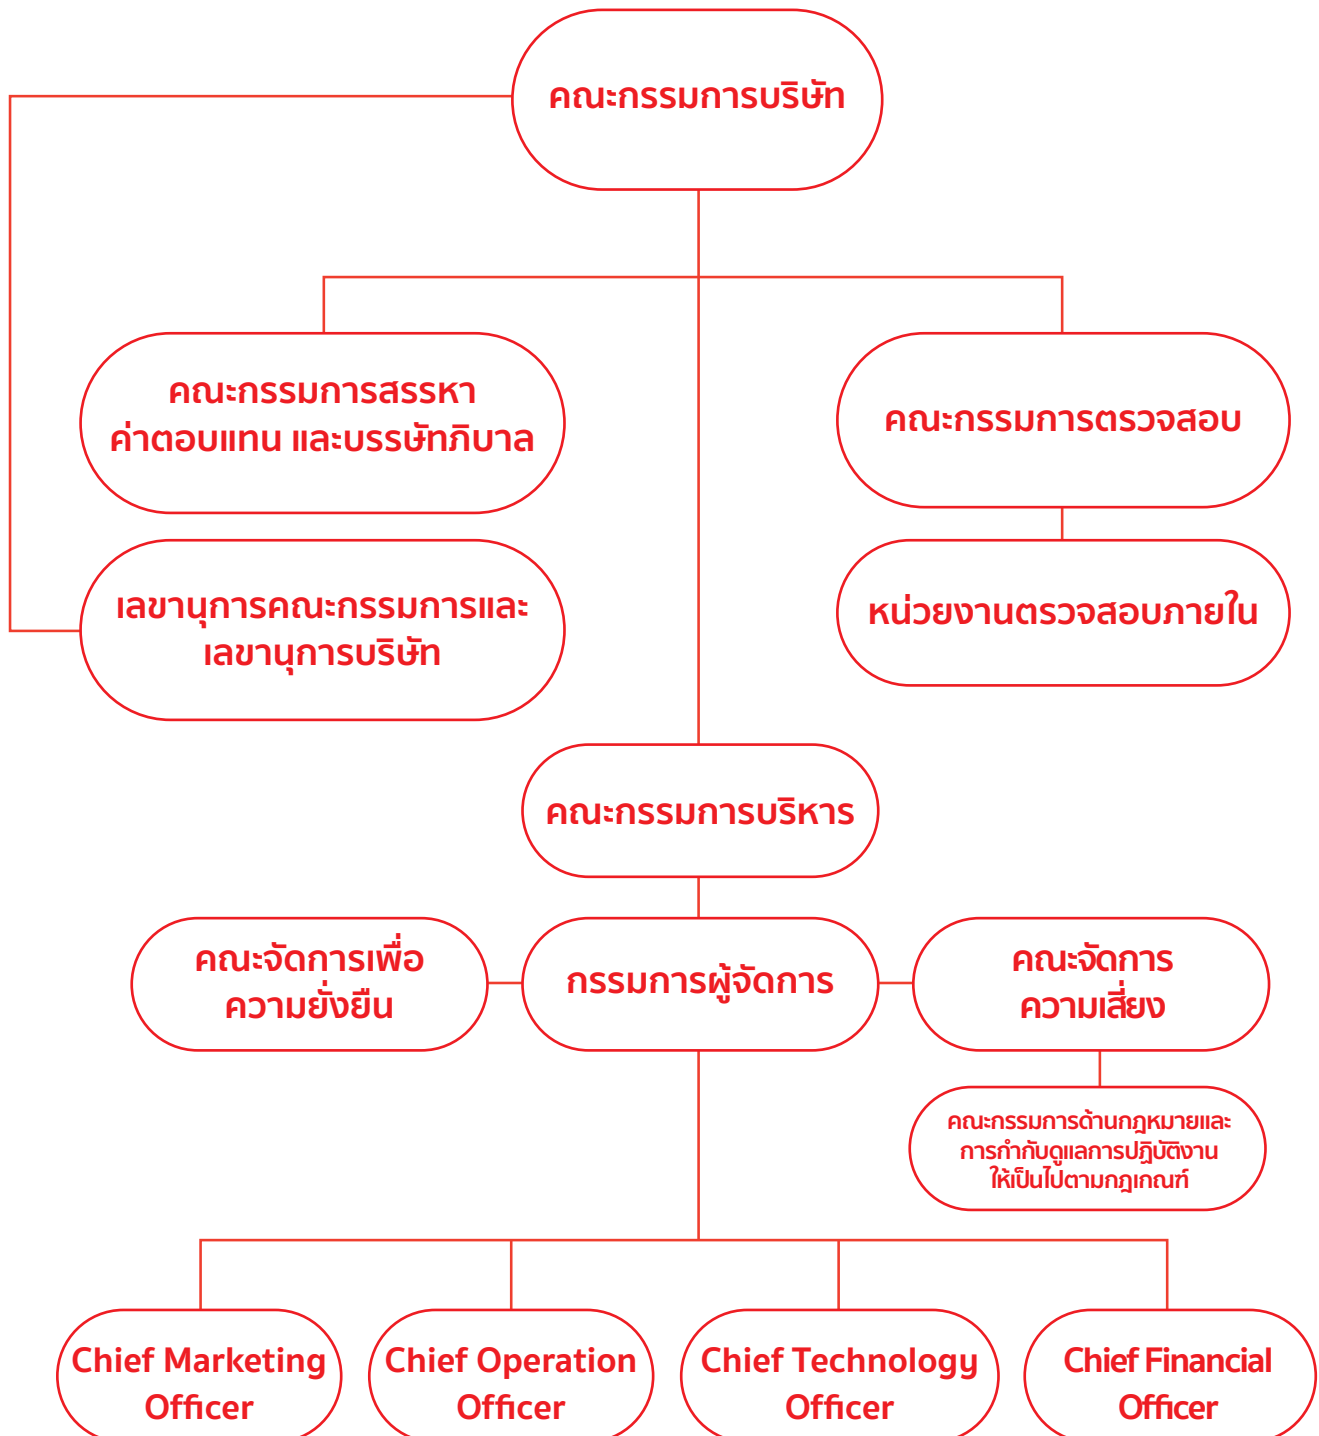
คณะกรรมการบริษัท

คณะกรรมการสรรหา ค่าตอบแทน และบรรษัทภิบาล

คณะกรรมการตรวจสอบ

เลขานุการคณะกรรมการและ เลขานุการบริษัท

หน่วยงานตรวจสอบภายใน

คณะกรรมการบริหาร

คณะจัดการเพื่อ ความยั่งยืน

กรรมการผู้จัดการ

คณะจัดการ ความเสี่ยง

คณะกรรมการด้านกฎหมายและ การกำกับดูแลการปฏิบัติงาน ให้เป็นไปตามกฎเกณฑ์

Chief Marketing Officer

Chief Operation Officer

Chief Technology Officer

Chief Financial Officer